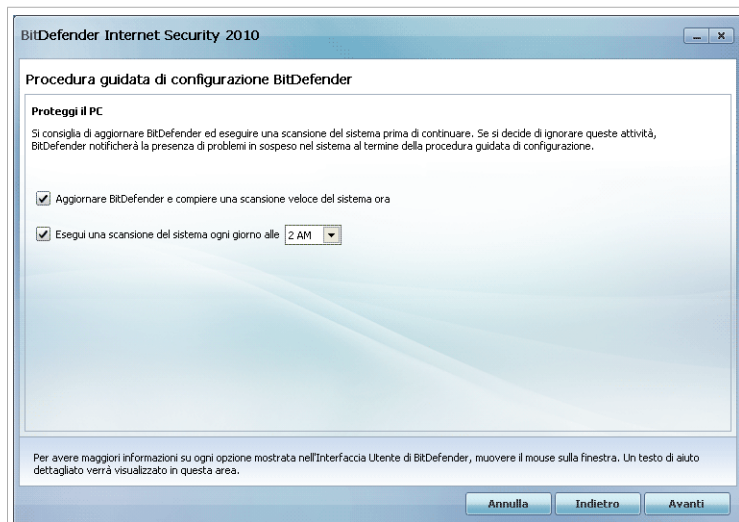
BitDefender Internet Security 2010

Procedura guidata di configurazione BitDefender

Proteggi il PC

Si consiglia di aggiornare BitDefender ed eseguire una scansione del sistema prima di continuare. Se si decide di ignorare queste attività, BitDefender notificherà la presenza di problemi in sospeso nel sistema al termine della procedura guidata di configurazione.

Aggiornare BitDefender e compiere una scansione veloce del sistema ora

Esegui una scansione del sistema ogni giorno alle 2 AM

Per avere maggiori informazioni su ogni opzione mostrata nell'Interfaccia Utente di BitDefender, muovere il mouse sulla finestra. Un testo di aiuto dettagliato verrà visualizzato in questa area.

Annulla Indietro Avanti